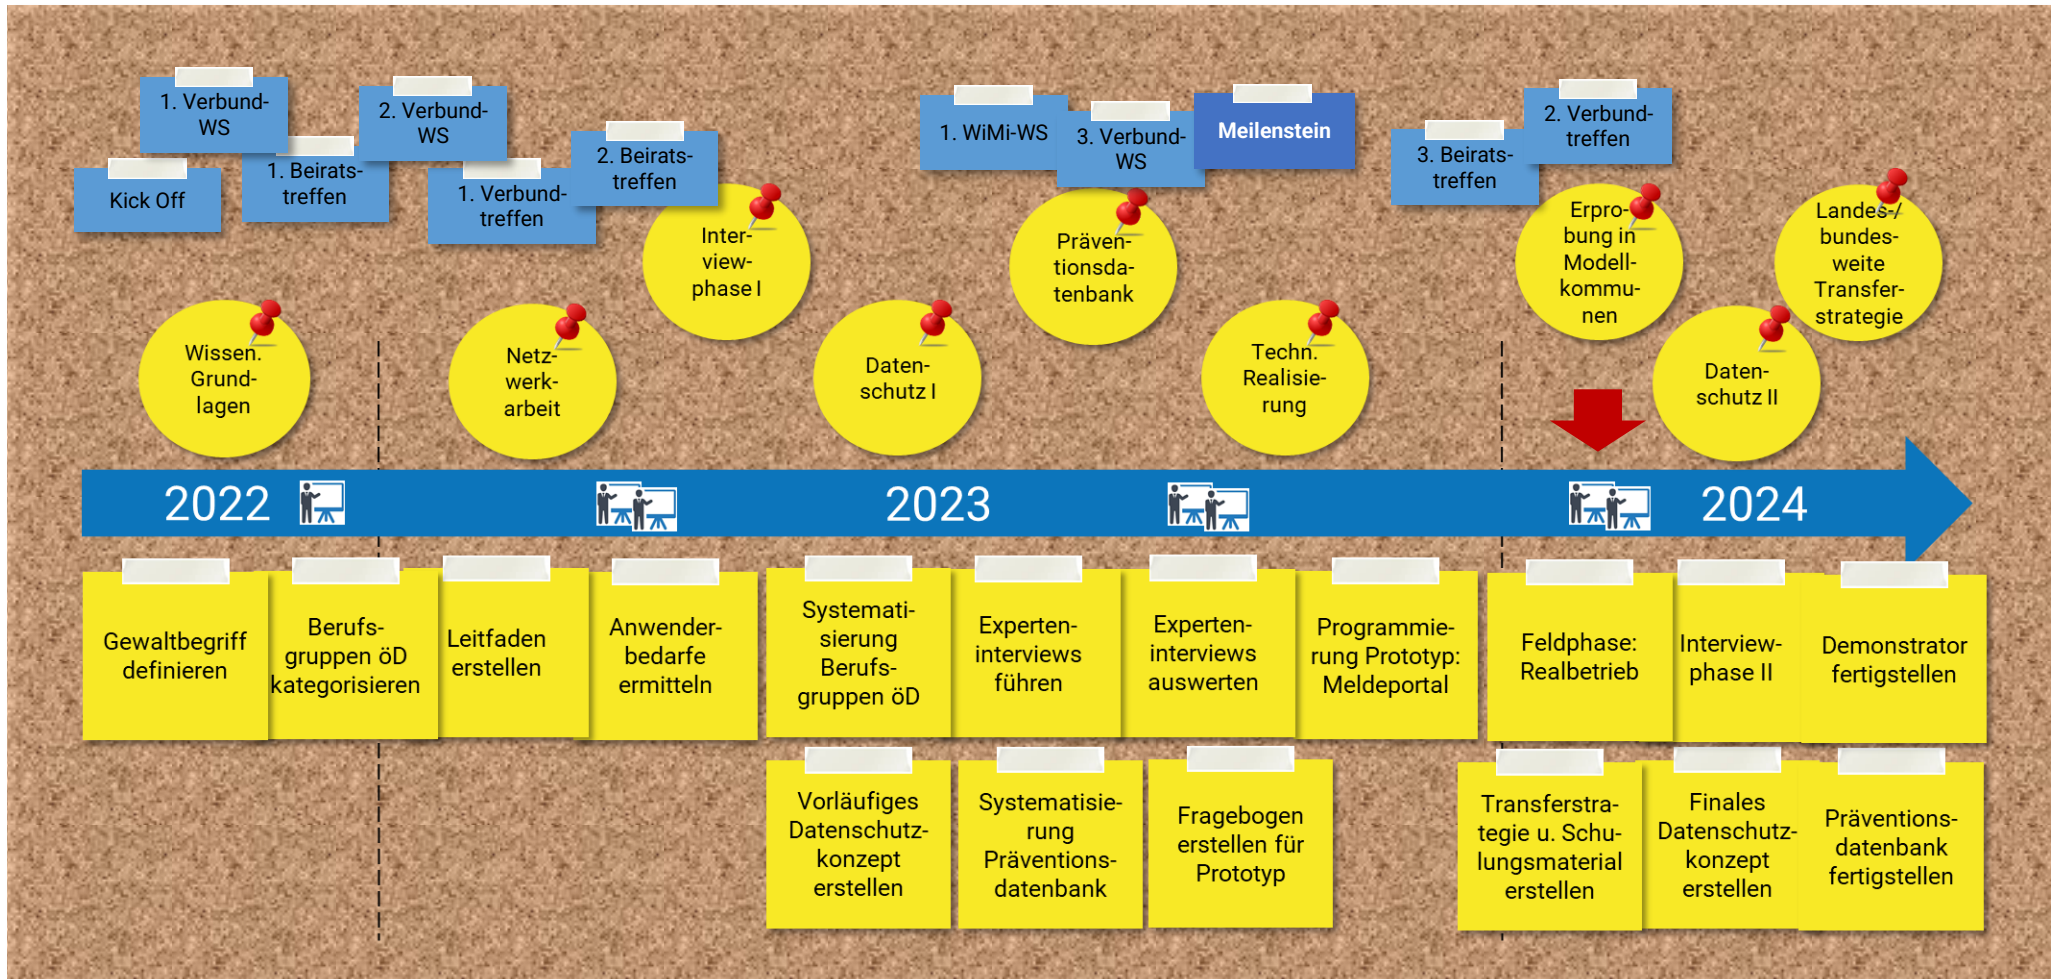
1. Verbund-WS

Kick Off

1. Beirats-treffen

2. Verbund-WS

1. Verbund-treffen

2. Beirats-treffen

1. WiMi-WS

3. Verbund-WS

Meilenstein

3. Beirats-treffen

2. Verbund-treffen

Wissen. Grund-lagen

Netz-werk-arbeit

Inter-view-phase I

Daten-schutz I

Präven-tionsda-tenbank

Techn. Realisie-rung

Erpro-bung in Modell-kommu-nen

Landes-/ bundes-weite Transfer-strategie

Daten-schutz II

2022

2023

2024

Gewaltbegriff definieren

Berufs-gruppen öD kategorisieren

Leitfaden erstellen

Anwender-bedarfe ermitteln

Systemati-sierung Berufs-gruppen öD

Experten-interviews führen

Experten-interviews auswerten

Programmie-rung Prototyp: Meldeportal

Feldphase: Realbetrieb

Interview-phase II

Demonstrator fertigstellen

Vorläufiges Datenschutz-konzept erstellen

Systematisie-rung Präventions-datenbank

Fragebogen erstellen für Prototyp

Transferstra-tegie u. Schu-lungsmaterial erstellen

Finales Datenschutz-konzept erstellen

Präventions-datenbank fertigstellen